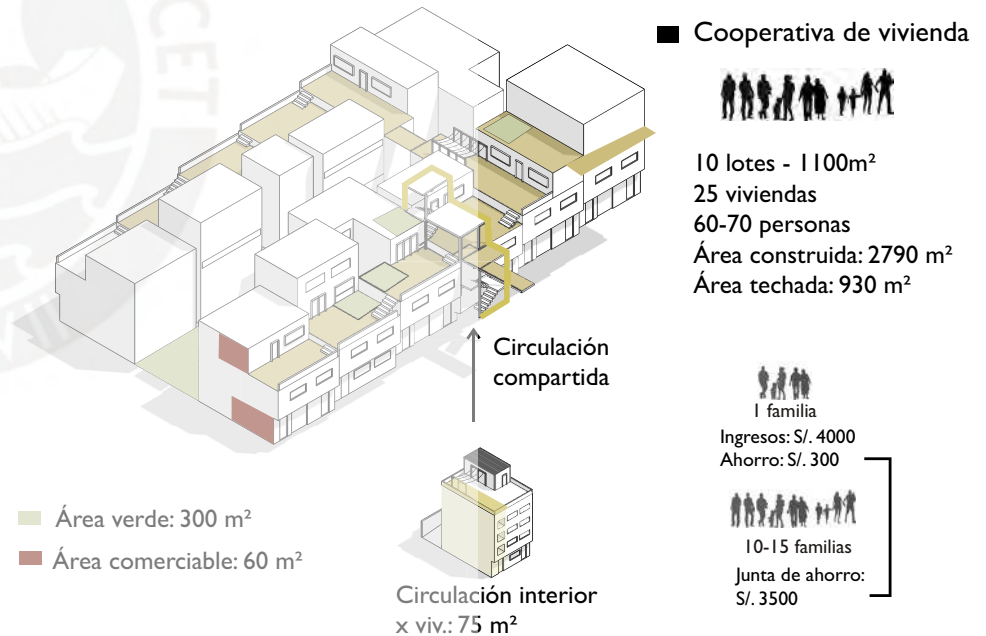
Cooperativa de vivienda

10 lotes - 1100m²
25 viviendas
60-70 personas
Área construida: 2790 m²
Área techada: 930 m²

Circulación compartida

1 familia
Ingresos: S/. 4000
Ahorro: S/. 300

10-15 familias
Junta de ahorro: S/. 3500

Área verde: 300 m²
Área comerciable: 60 m²

Circulación interior x viv.: 75 m²